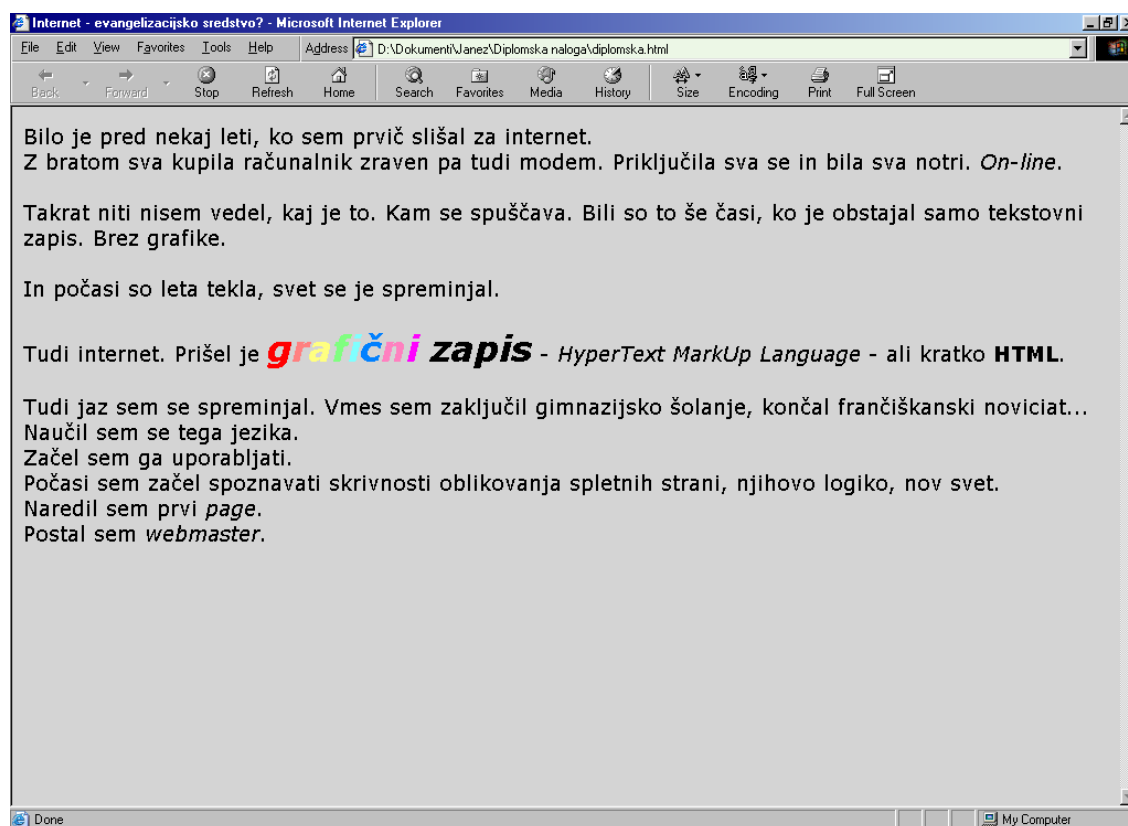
Internet - evangelizacijsko sredstvo? - Microsoft Internet Explorer

File Edit View Favorites Tools Help Address D:\Dokumenti\Janez\Diplomska naloga\diplomska.html

Back Forward Stop Refresh Home Search Favorites Media History Size Encoding Print Full Screen

Bilo je pred nekaj leti, ko sem prvič slišal za internet.
Z bratom sva kupila računalnik zraven pa tudi modem. Priključila sva se in bila sva notri. On-line.

Takrat niti nisem vedel, kaj je to. Kam se spuščava. Bili so to še časi, ko je obstajal samo tekstovni zapis. Brez grafike.

In počasi so leta tekla, svet se je spreminjal.

Tudi internet. Prišel je grafični zapis - HyperText MarkUp Language - ali kratko HTML.

Tudi jaz sem se spreminjal. Vmes sem zaključil gimnazijsko šolanje, končal frančiškanski noviciat...
Naučil sem se tega jezika.
Začel sem ga uporabljati.
Počasi sem začel spoznavati skrivnosti oblikovanja spletnih strani, njihovo logiko, nov svet.
Naredil sem prvi page.
Postal sem webmaster.

Done My Computer